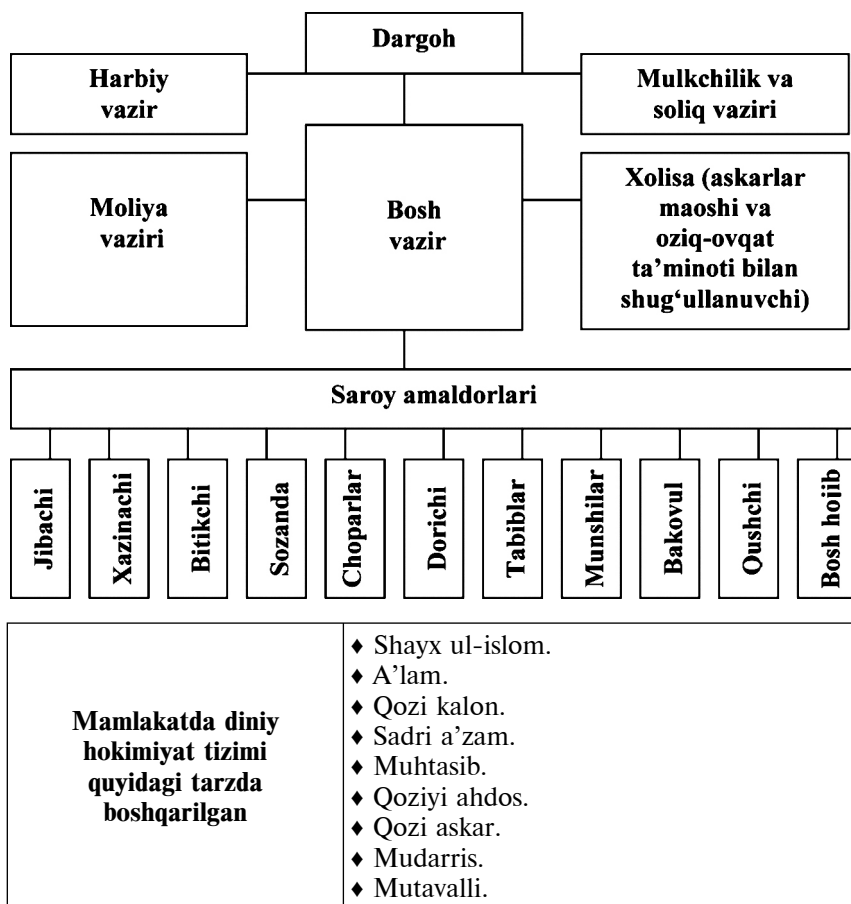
Dargoh

Harbiy vazir

Mulkchilik va soliq vaziri

Moliya vaziri

Bosh vazir

Xolisa (askarlar maoshi va oziq-ovqat ta'minoti bilan shug'ullanuvchi)

Saroy amaldorlari

Jibachi

Xazinachi

Bitikchi

Sozanda

Choparlar

Dorichi

Tabiblar

Munshilar

Bakovul

Qushchi

Bosh hojib

| Mamlakatda diniy hokimiyat tizimi quyidagi tarzda boshqarilgan | ♦ Shayx ul-islom.<br>♦ A'lam.<br>♦ Qozi kalon.<br>♦ Sadri a'zam.<br>♦ Muhtasib.<br>♦ Qoziyi ahdos.<br>♦ Qozi askar.<br>♦ Mudarris.<br>♦ Mutavalli. |
|---|---|